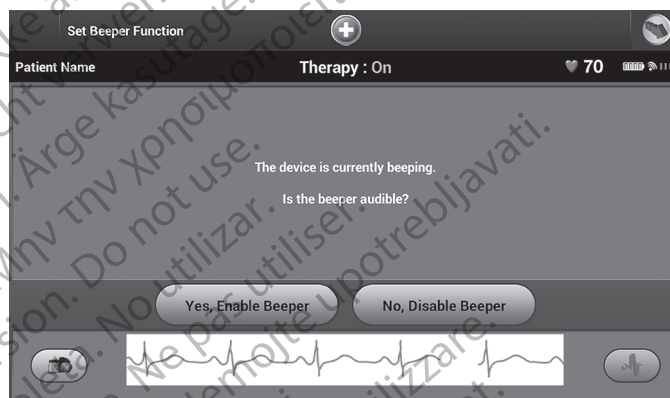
Set Beeper Function

Patient Name

Therapy : On

70

The device is currently beeping.

Is the beeper audible?

Yes, Enable Beeper

No, Disable Beeper

Ärge kasutage.

Μην την χρησιμοποιείτε.

Do not use.

No utilizar.

Ne pas utiliser.

Nemojte upotrebljavati.

Non utilizzare.